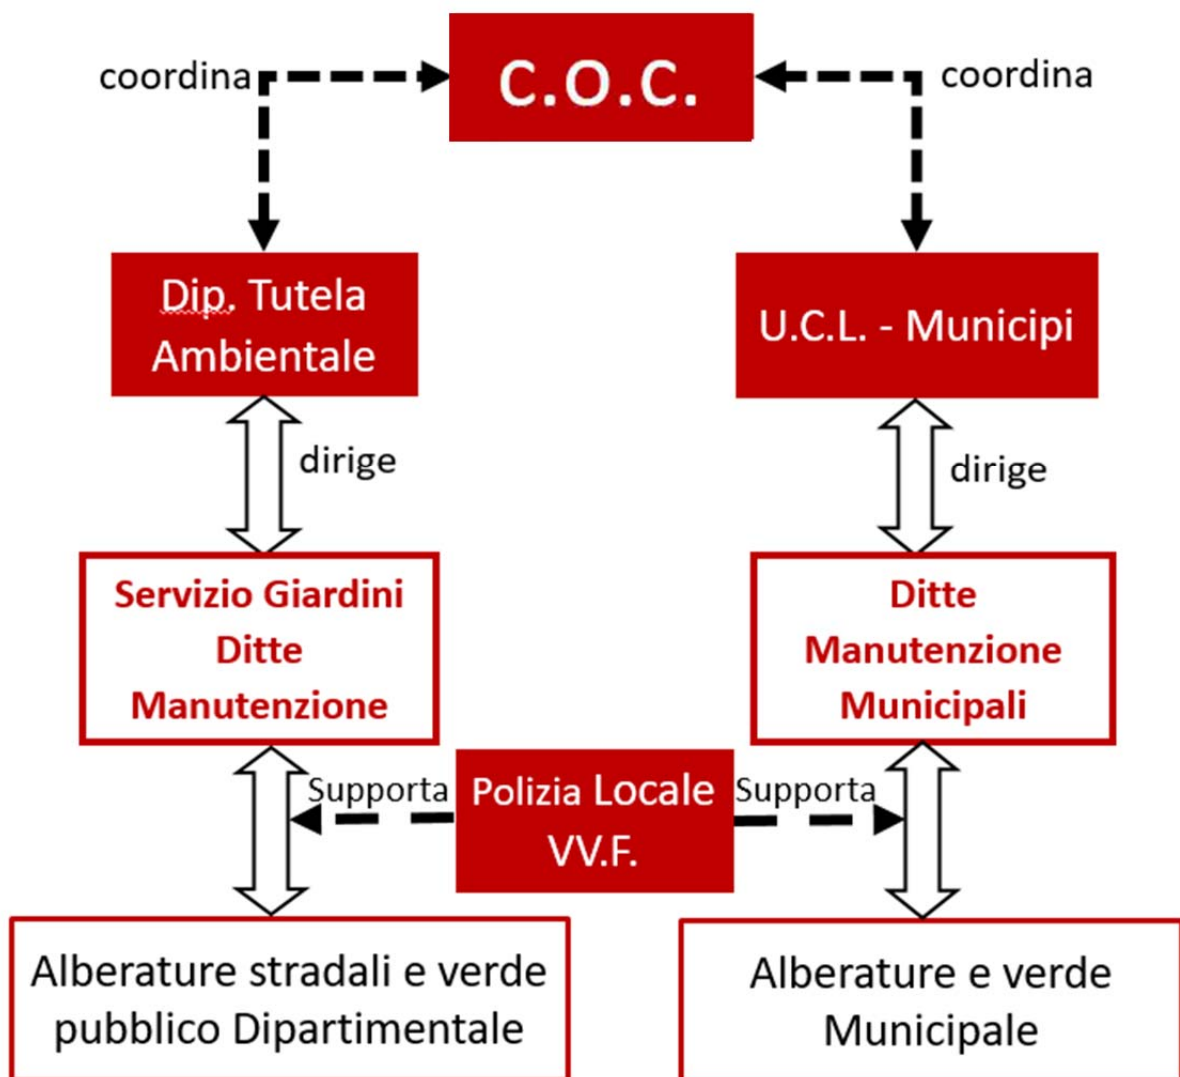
coordina

C.O.C.

coordina

Dip. Tutela Ambientale

U.C.L. - Municipi

dirige

dirige

Servizio Giardini Ditte Manutenzione

Ditte Manutenzione Municipali

Supporta

Polizia Locale VV.F.

Supporta

Alberature stradali e verde pubblico Dipartimentale

Alberature e verde Municipale